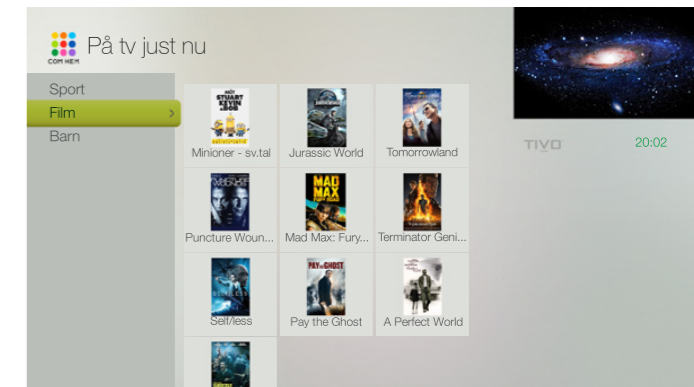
COM HEM

På tv just nu

Sport

Film

Barn

MÖT STUART KEVIN & BOB

Minioner - sv.tal

Jurassic World

Tomorrowland

Puncture Woun...

MAD MAX

Mad Max: Fury...

Terminator Geni...

Self/less

PAY the GHOST

Pay the Ghost

A Perfect World

TIVO

20:02